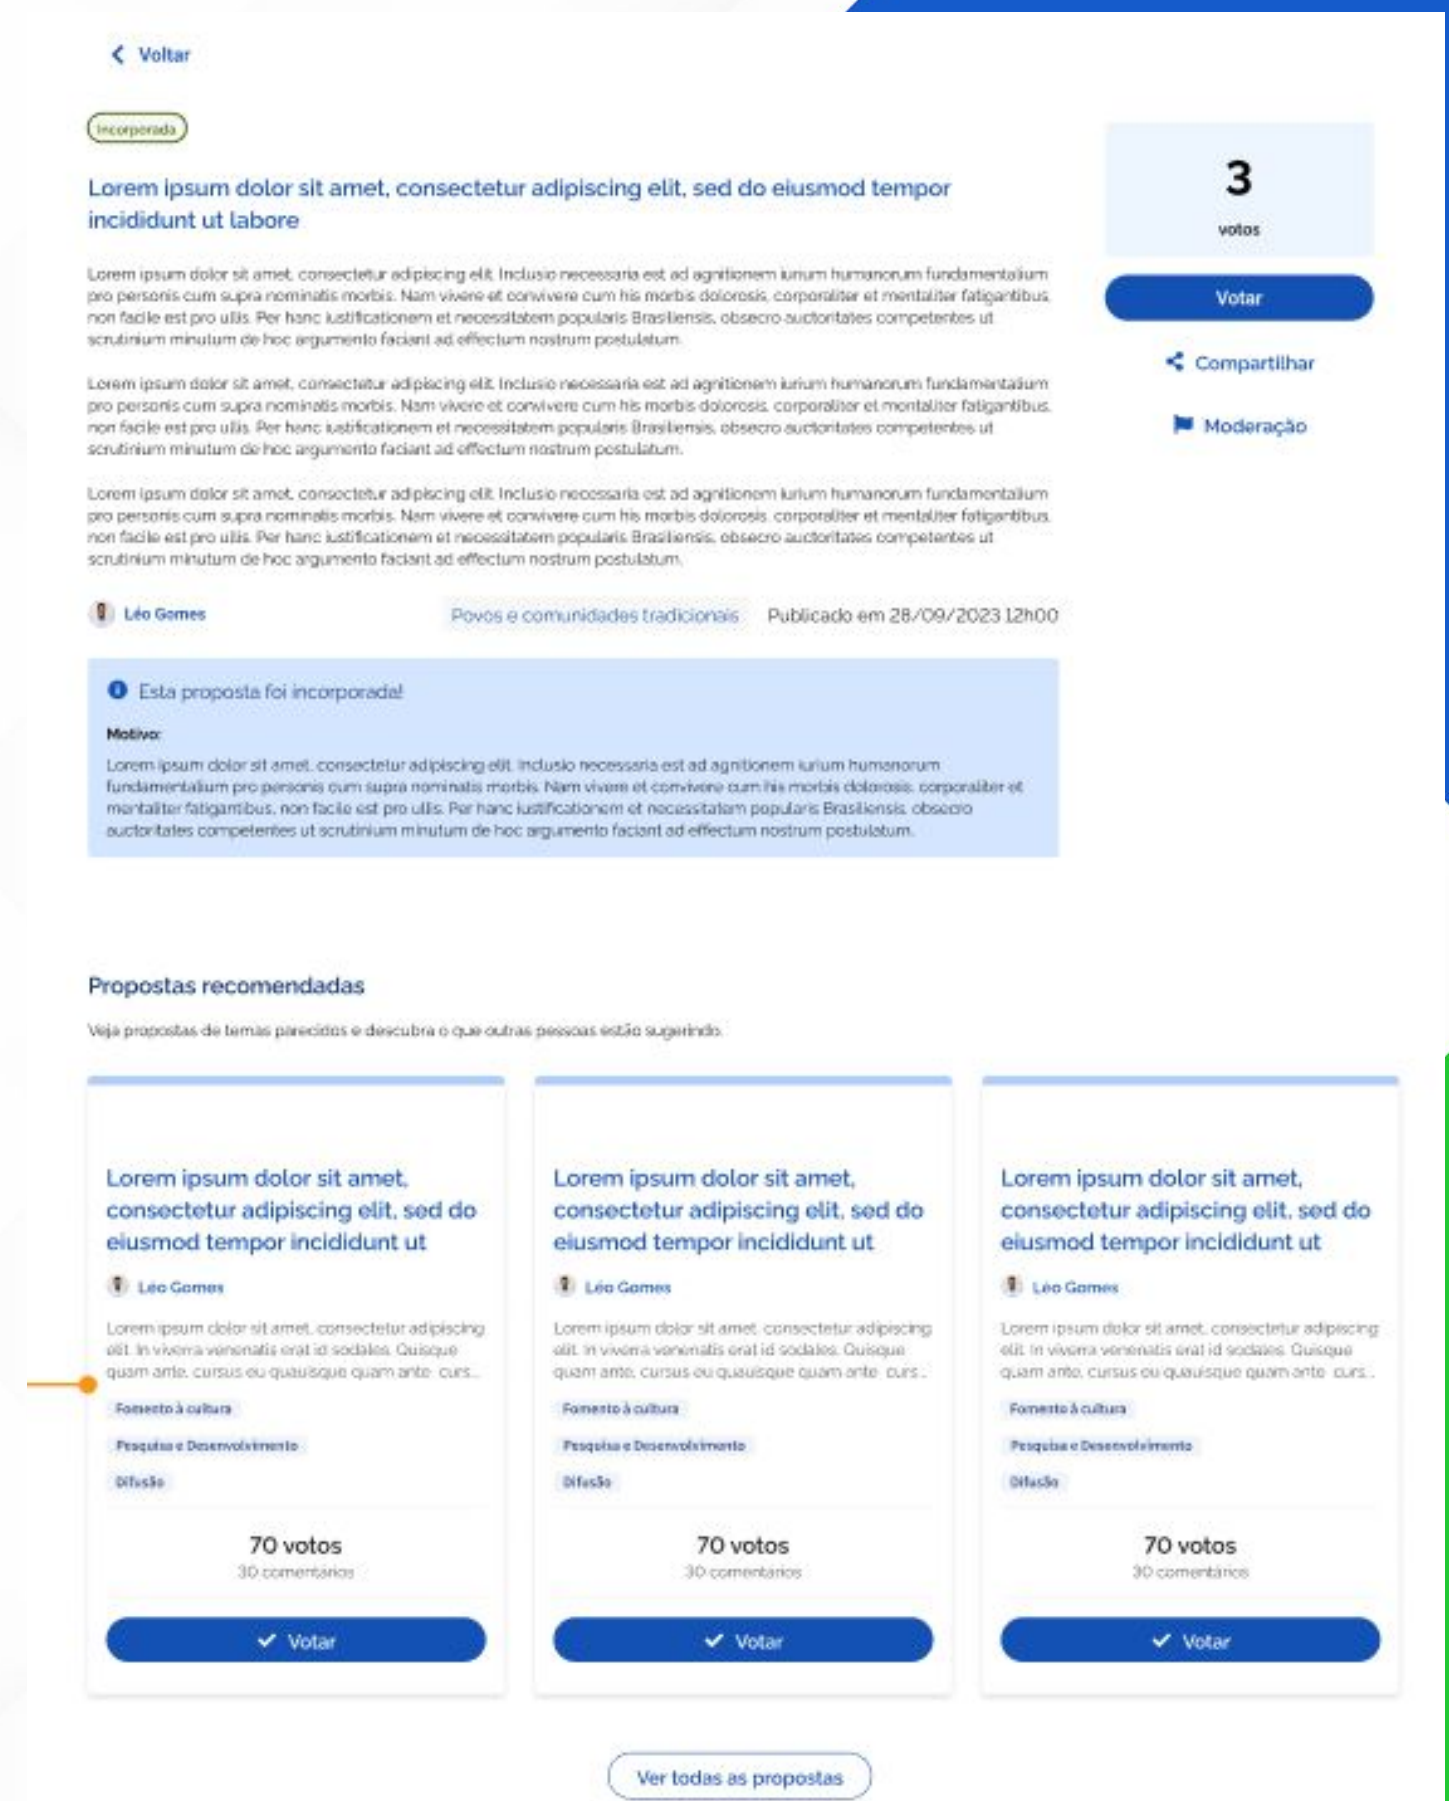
Voltar

Incorporada

Lorem ipsum dolor sit amet, consectetur adipiscing elit, sed do eiusmod tempor incididunt ut labore

Lorem ipsum dolor sit amet, consectetur adipiscing elit. Inclusio necessaria est ad agnitionem iurium humanorum fundamentalium pro personis cum supra nominatis morbis. Nam vivere et convivere cum his morbis dolorosis, corporaliter et mentaliter fatigantibus, non facile est pro ullis. Per hanc iustificationem et necessitatem popularis Brasiliensis, obsecro auctoritates competentes ut scrutinium minutum de hoc argumento faciant ad effectum nostrum postulatum.

Lorem ipsum dolor sit amet, consectetur adipiscing elit. Inclusio necessaria est ad agnitionem iurium humanorum fundamentalium pro personis cum supra nominatis morbis. Nam vivere et convivere cum his morbis dolorosis, corporaliter et mentaliter fatigantibus, non facile est pro ullis. Per hanc iustificationem et necessitatem popularis Brasiliensis, obsecro auctoritates competentes ut scrutinium minutum de hoc argumento faciant ad effectum nostrum postulatum.

Lorem ipsum dolor sit amet, consectetur adipiscing elit. Inclusio necessaria est ad agnitionem iurium humanorum fundamentalium pro personis cum supra nominatis morbis. Nam vivere et convivere cum his morbis dolorosis, corporaliter et mentaliter fatigantibus, non facile est pro ullis. Per hanc iustificationem et necessitatem popularis Brasiliensis, obsecro auctoritates competentes ut scrutinium minutum de hoc argumento faciant ad effectum nostrum postulatum.

Léo Gomes

Povos e comunidades tradicionais

Publicado em 28/09/2023 12h00

Esta proposta foi incorporada!

Motivo:

Lorem ipsum dolor sit amet, consectetur adipiscing elit. Inclusio necessaria est ad agnitionem iurium humanorum fundamentalium pro personis cum supra nominatis morbis. Nam vivere et convivere cum his morbis dolorosis, corporaliter et mentaliter fatigantibus, non facile est pro ullis. Per hanc iustificationem et necessitatem popularis Brasiliensis, obsecro auctoritates competentes ut scrutinium minutum de hoc argumento faciant ad effectum nostrum postulatum.

3

votos

Votar

Compartilhar

Moderação

Propostas recomendadas

Veja propostas de temas parecidos e descubra o que outras pessoas estão sugerindo.

Lorem ipsum dolor sit amet, consectetur adipiscing elit, sed do eiusmod tempor incididunt ut

Léo Gomes

Lorem ipsum dolor sit amet, consectetur adipiscing elit. In viverra venenatis erat id sodales. Quisque quam ante, cursus eu quauisque quam ante, curs...

Fomento à cultura

Pesquisa e Desenvolvimento

Difusão

70 votos

30 comentários

Votar

Lorem ipsum dolor sit amet, consectetur adipiscing elit, sed do eiusmod tempor incididunt ut

Léo Gomes

Lorem ipsum dolor sit amet, consectetur adipiscing elit. In viverra venenatis erat id sodales. Quisque quam ante, cursus eu quauisque quam ante, curs...

Fomento à cultura

Pesquisa e Desenvolvimento

Difusão

70 votos

30 comentários

Votar

Lorem ipsum dolor sit amet, consectetur adipiscing elit, sed do eiusmod tempor incididunt ut

Léo Gomes

Lorem ipsum dolor sit amet, consectetur adipiscing elit. In viverra venenatis erat id sodales. Quisque quam ante, cursus eu quauisque quam ante, curs...

Fomento à cultura

Pesquisa e Desenvolvimento

Difusão

70 votos

30 comentários

Votar

Ver todas as propostas